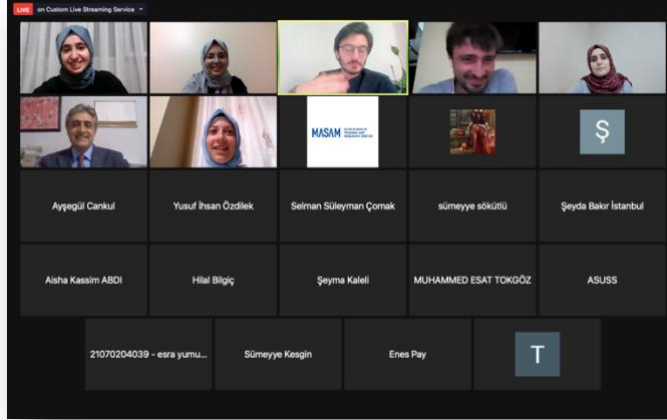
LIVE on Custom Live Streaming Service

MASAM

Ş

Ayşegül Cankul

Yusuf İhsan Özdilek

Selman Süleyman Çomak

sümeyye sökütlü

Şeyda Bakır İstanbul

Aisha Kassim ABDI

Hilal Bilgiç

Şeyma Kaleli

MUHAMMED ESAT TOKGÖZ

ASUSS

21070204039 - esra yumu...

Sümeyye Kesgin

Enes Pay

T